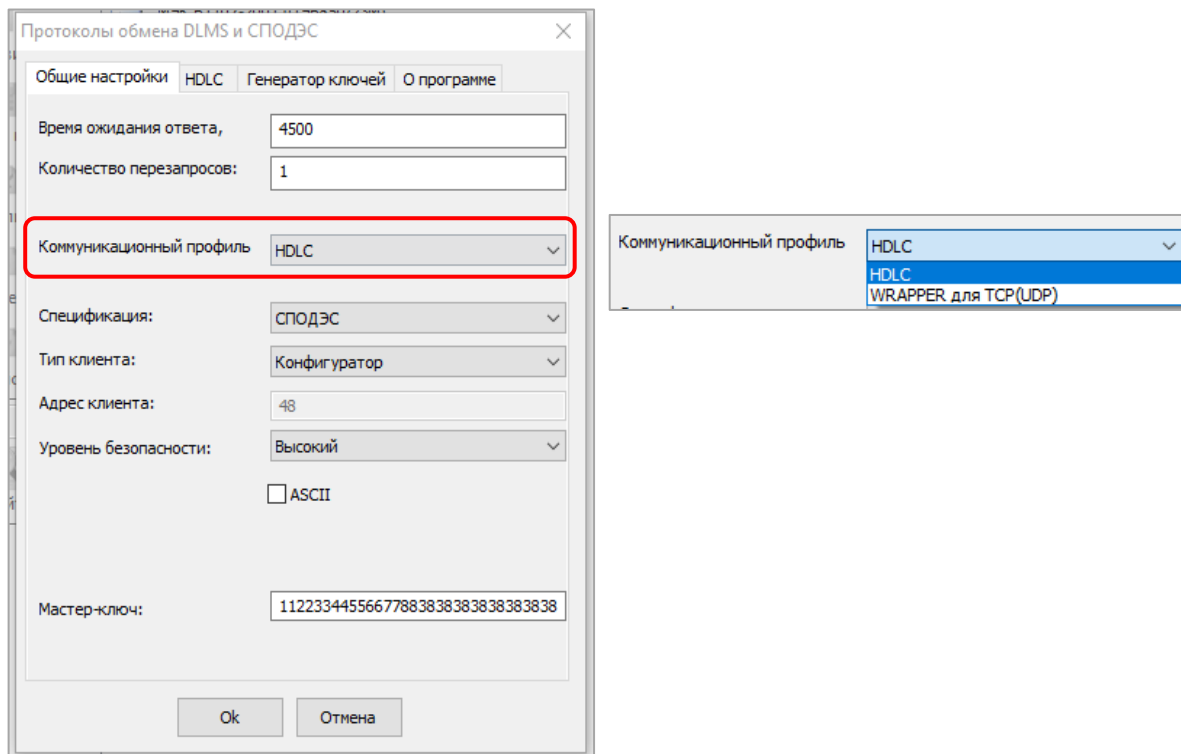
Протоколы обмена DLMS и СПОДЭС

Общие настройки | HDLC | Генератор ключей | О программе

Время ожидания ответа, 4500

Количество перезапросов: 1

Коммуникационный профиль HDLC

Спецификация: СПОДЭС

Тип клиента: Конфигуратор

Адрес клиента: 48

Уровень безопасности: Высокий

ASCII

Мастер-ключ: 1122334455667788383838383838383838

Ok

Отмена

Коммуникационный профиль HDLC

HDLC

WRAPPER для TCP(UDP)